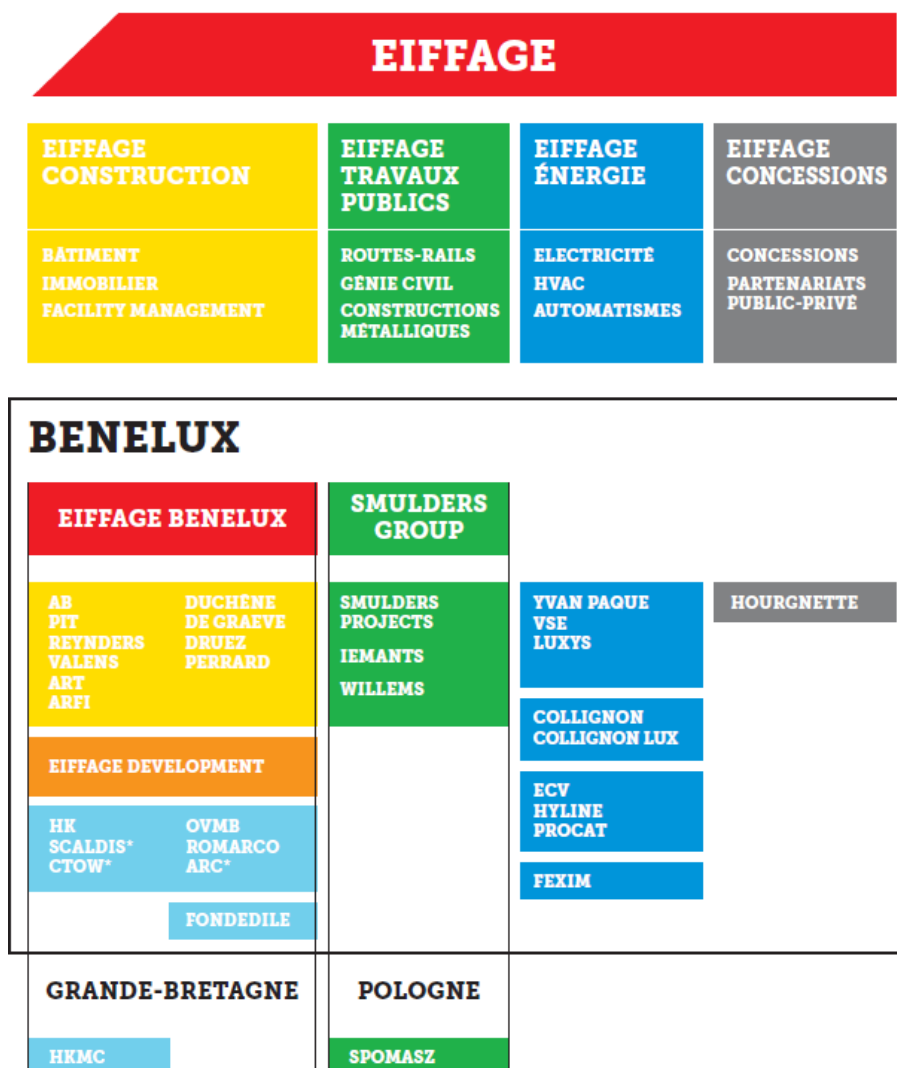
EIFFAGE

EIFFAGE CONSTRUCTION

BÂTIMENT
IMMOBILIER
FACILITY MANAGEMENT

EIFFAGE TRAVAUX PUBLICS

ROUTES-RAILS
GÉNIE CIVIL
CONSTRUCTIONS MÉTALLIQUES

EIFFAGE ÉNERGIE

ELECTRICITÉ
HVAC
AUTOMATISMES

EIFFAGE CONCESSIONS

CONCESSIONS
PARTENARIATS PUBLIC-PRIVÉ

BENELUX

EIFFAGE BENELUX

AB
PIT
REYNDERS
VALENS
ART
ARFI

DUCHÊNE
DE GRAEVE
DRUEZ
PERRARD

EIFFAGE DEVELOPMENT

HK
SCALDIS*
CTOW*

OVMB
ROMARCO
ARC*

FONDEDILE

SMULDERS GROUP

SMULDERS PROJECTS
IEMANTS
WILLEMS

YVAN PAQUE
VSE
LUXYS

COLLIGNON
COLLIGNON LUX

ECV
HYLINE
PROCAT

FEXIM

HOURGNETTE

GRANDE-BRETAGNE

HKMC

POLOGNE

SPOMASZ